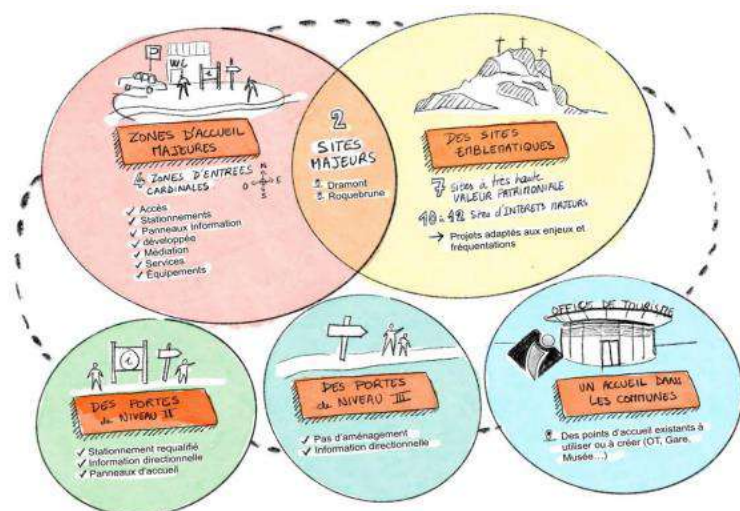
WC

ZONES D'ACCUEIL MAJEURES

4 ZONES D'ENTREES CARDINALES

N
O E
S

✓ Accès
✓ Stationnements
✓ Panneaux Information développée
✓ Médiation
✓ Services
✓ Équipements

2 SITES MAJEURS

1. Dramont
2. Roquebrune

DES SITES EMBLEMATIQUES

7 sites à très haute VALEUR PATRIMONIALE

10 à 12 Sites d'INTERETS MAJEURS

→ Projets adaptés aux enjeux et fréquentations

DES PORTES de NIVEAU II

✓ Stationnement requalifié
✓ Information directionnelle
✓ Panneaux d'accueil

DES PORTES de NIVEAU III

✓ Pas d'aménagement
✓ Information directionnelle

OFFICE DE TOURISME

UN ACCUEIL DANS LES COMMUNES

Des points d'accueil existants à utiliser ou à créer (OT, Gare, Musée...)